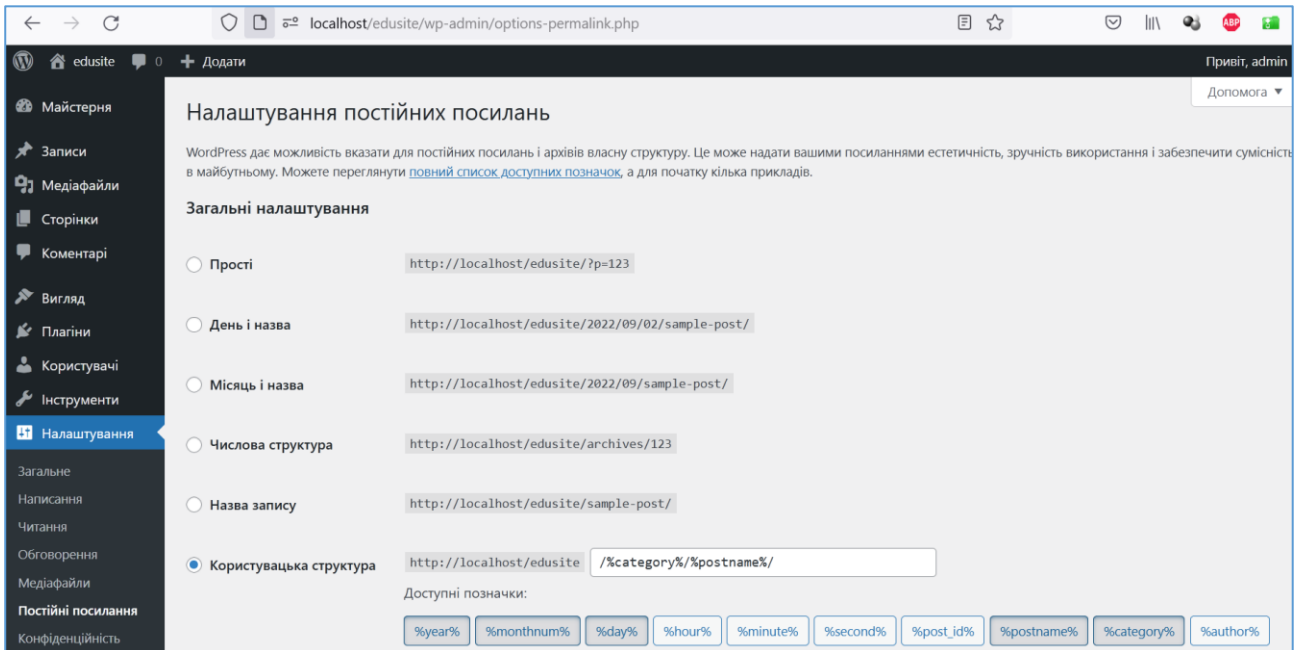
localhost/edusite/wp-admin/options-permalink.php

edusite 0 + Додати

Привіт, admin

Допомога ▼

Майстерня

Записи

Медіафайли

Сторінки

Коментарі

Вигляд

Плагіни

Користувачі

Інструменти

Налаштування

Загальне

Написання

Читання

Обговорення

Медіафайли

Постійні посилання

Конфіденційність

Налаштування постійних посилань

WordPress дає можливість вказати для постійних посилань і архівів власну структуру. Це може надати вашими посиланнями естетичність, зручність використання і забезпечити сумісність в майбутньому. Можете переглянути повний список доступних позначок, а для початку кілька прикладів.

Загальні налаштування

Прості http://localhost/edusite/?p=123

День і назва http://localhost/edusite/2022/09/02/sample-post/

Місяць і назва http://localhost/edusite/2022/09/sample-post/

Числова структура http://localhost/edusite/archives/123

Назва запису http://localhost/edusite/sample-post/

Користувацька структура http://localhost/edusite /%category%/%postname%/

Доступні позначки:

%year% %monthnum% %day% %hour% %minute% %second% %post_id% %postname% %category% %author%